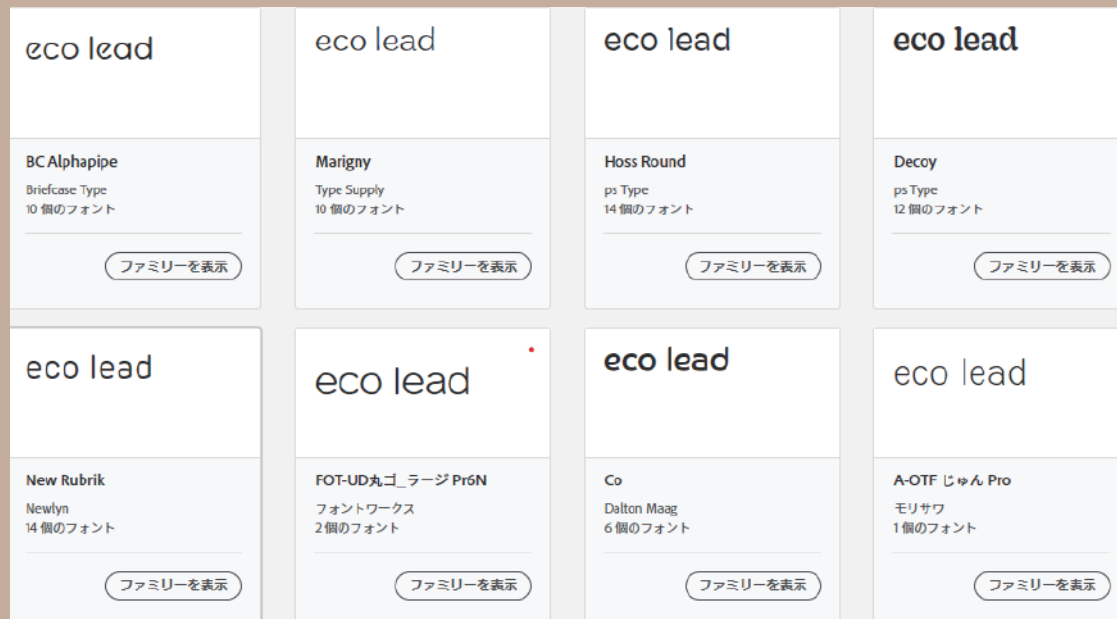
eco lead

BC Alphapipe
Briefcase Type
10 個のフォント

ファミリーを表示

eco lead

Marigny
Type Supply
10 個のフォント

ファミリーを表示

eco lead

Hoss Round
ps Type
14 個のフォント

ファミリーを表示

eco lead

Decoy
ps Type
12 個のフォント

ファミリーを表示

eco lead

New Rubrik
Newlyn
14 個のフォント

ファミリーを表示

eco lead

FOT-UD丸ゴ_ラージ Pr6N
フォントワークス
2個のフォント

ファミリーを表示

eco lead

Co
Dalton Maag
6 個のフォント

ファミリーを表示

eco lead

A-OTF じゅん Pro
モリサワ
1個のフォント

ファミリーを表示